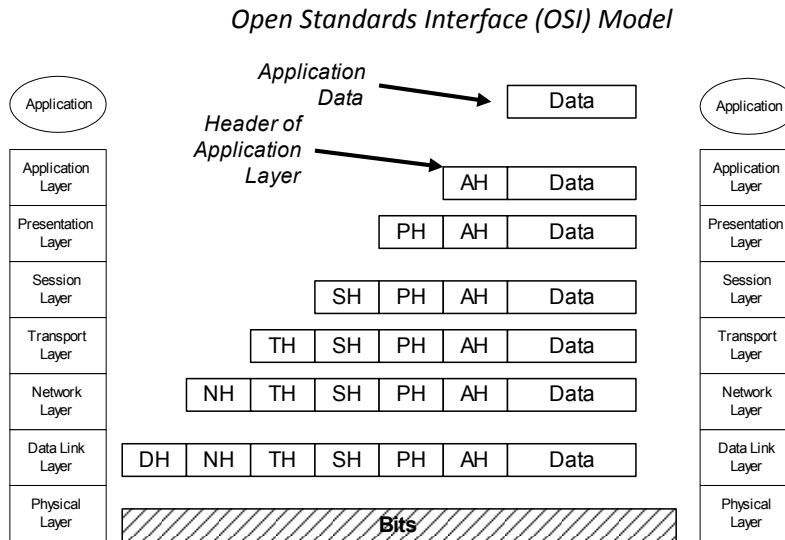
Open Standards Interface (OSI) Model

Application

Application Data

Data

Application

Header of Application Layer

Application Layer

AH | Data

Application Layer

Presentation Layer

PH | AH | Data

Presentation Layer

Session Layer

SH | PH | AH | Data

Session Layer

Transport Layer

TH | SH | PH | AH | Data

Transport Layer

Network Layer

NH | TH | SH | PH | AH | Data

Network Layer

Data Link Layer

DH | NH | TH | SH | PH | AH | Data

Data Link Layer

Physical Layer

Bits

Physical Layer